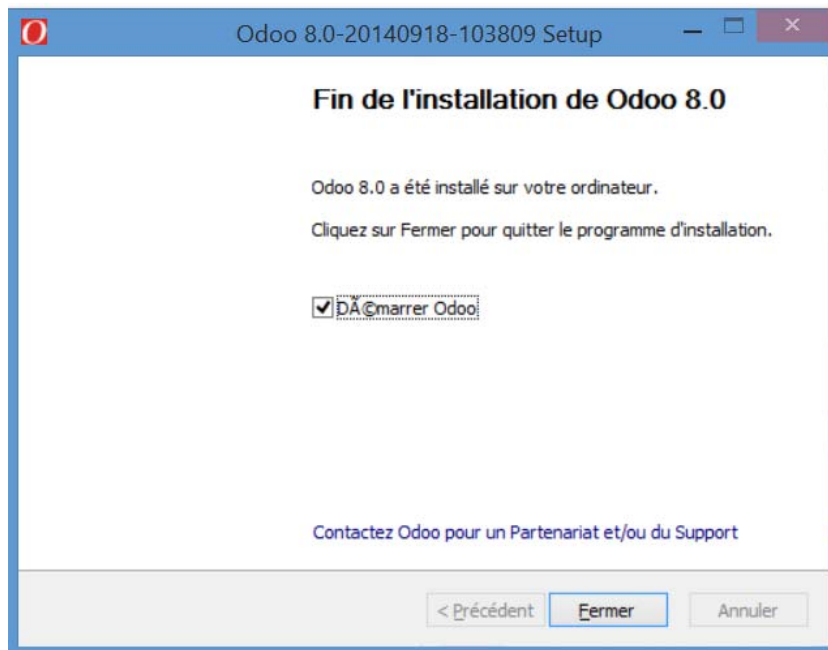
O

Odoo 8.0-20140918-103809 Setup

Fin de l'installation de Odoo 8.0

Odoo 8.0 a été installé sur votre ordinateur.

Cliquez sur Fermer pour quitter le programme d'installation.

DÃ©marrer Odoo

Contactez Odoo pour un Partenariat et/ou du Support

< Précédent

Fermer

Annuler